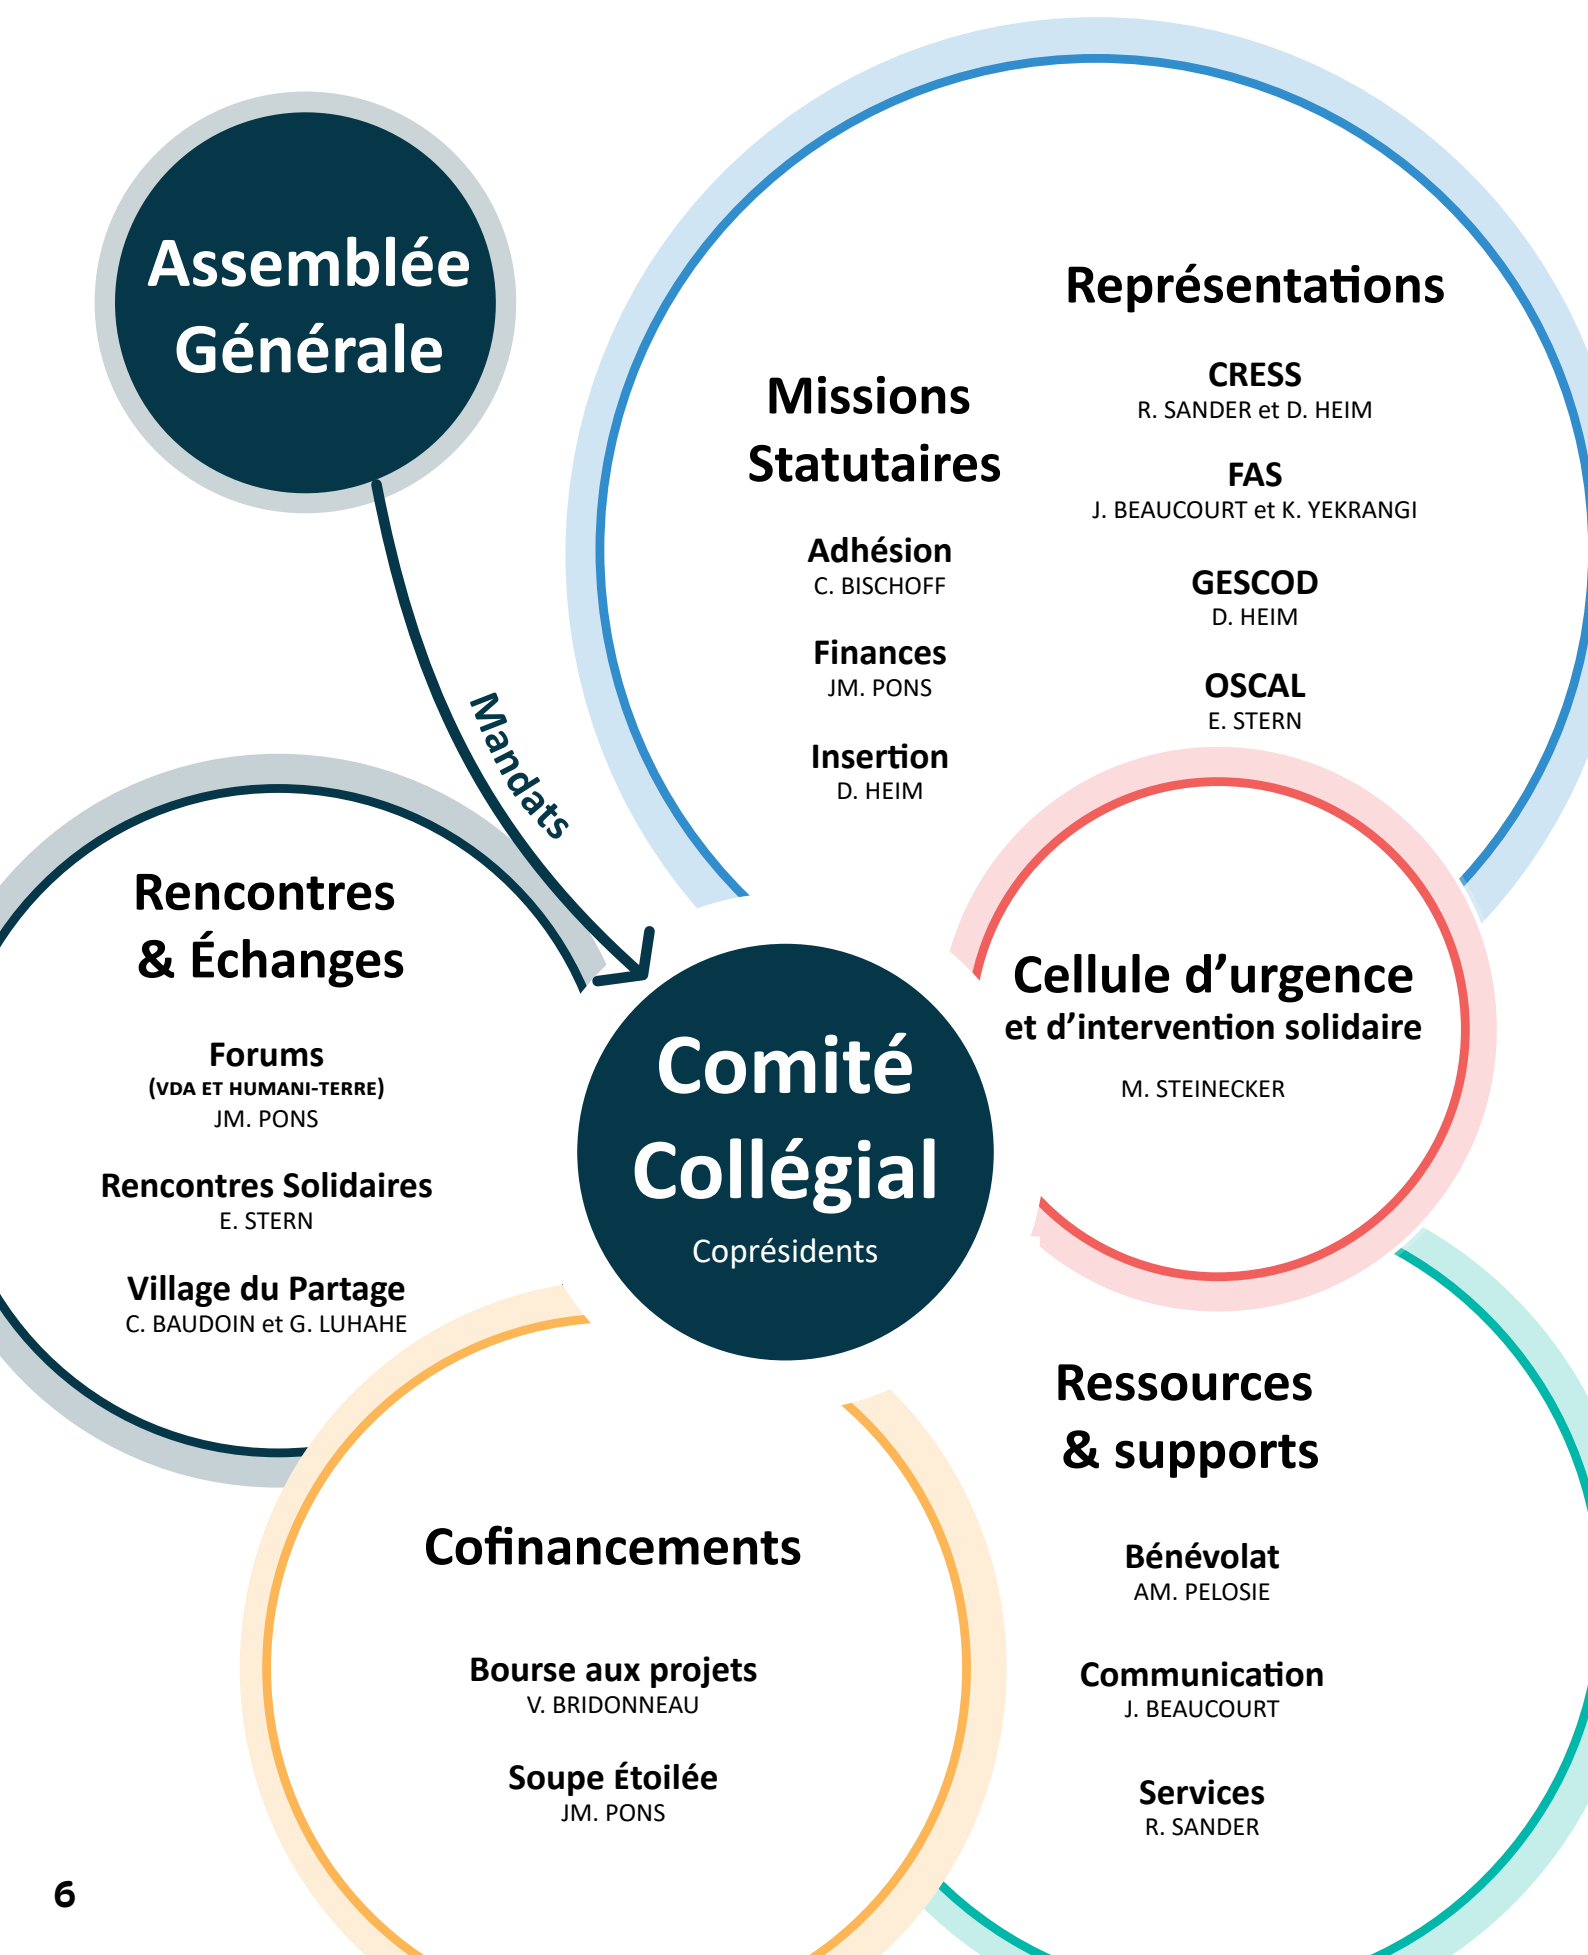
Assemblée Générale

Mandats

Représentations

CRESS
R. SANDER et D. HEIM

FAS
J. BEAUCOURT et K. YEKRANGI

GESCOD
D. HEIM

OSCAL
E. STERN

Missions Statutaires

Adhésion
C. BISCHOFF

Finances
JM. PONS

Insertion
D. HEIM

Rencontres & Échanges

Forums
(VDA ET HUMANI-TERRE)
JM. PONS

Rencontres Solidaires
E. STERN

Village du Partage
C. BAUDOIN et G. LUHAHE

Comité Collégial
Coprésidents

Cellule d'urgence
et d'intervention solidaire

M. STEINECKER

Ressources & supports

Bénévolat
AM. PELOSIE

Communication
J. BEAUCOURT

Services
R. SANDER

Cofinancements

Bourse aux projets
V. BRIDONNEAU

Soupe Étoilée
JM. PONS

6